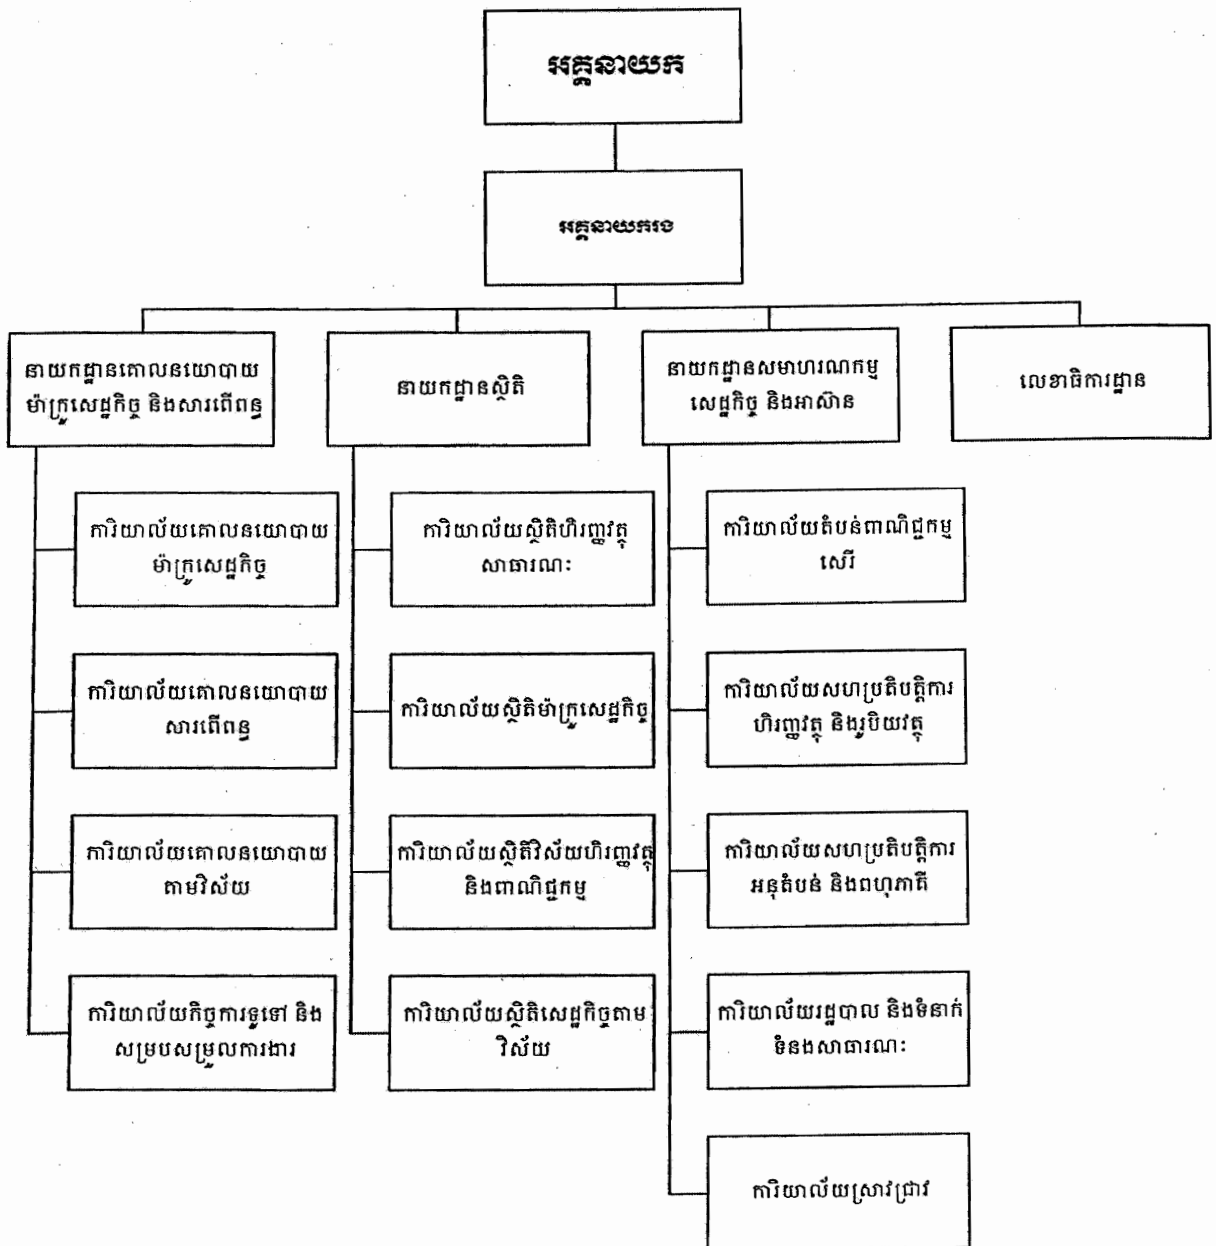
អគ្គនាយក

អគ្គនាយករង

នាយកដ្ឋានគោលនយោបាយម៉ាក្រូសេដ្ឋកិច្ច និងសារពើពន្ធ

ការិយាល័យគោលនយោបាយម៉ាក្រូសេដ្ឋកិច្ច

ការិយាល័យគោលនយោបាយសារពើពន្ធ

ការិយាល័យគោលនយោបាយតាមវិស័យ

ការិយាល័យកិច្ចការទូទៅ និងសម្របសម្រួលការងារ

នាយកដ្ឋានស្ថិតិ

ការិយាល័យស្ថិតិហិរញ្ញវត្ថុសាធារណៈ

ការិយាល័យស្ថិតិម៉ាក្រូសេដ្ឋកិច្ច

ការិយាល័យស្ថិតិវិស័យហិរញ្ញវត្ថុ និងពាណិជ្ជកម្ម

ការិយាល័យស្ថិតិសេដ្ឋកិច្ចតាមវិស័យ

នាយកដ្ឋានសមាហរណកម្មសេដ្ឋកិច្ច និងអាស៊ាន

ការិយាល័យតំបន់ពាណិជ្ជកម្មសេរី

ការិយាល័យសហប្រតិបត្តិការហិរញ្ញវត្ថុ និងរូបិយវត្ថុ

ការិយាល័យសហប្រតិបត្តិការអនុតំបន់ និងពហុភាគី

ការិយាល័យរដ្ឋបាល និងទំនាក់ទំនងសាធារណៈ

ការិយាល័យស្រាវជ្រាវ

លេខាធិការដ្ឋាន